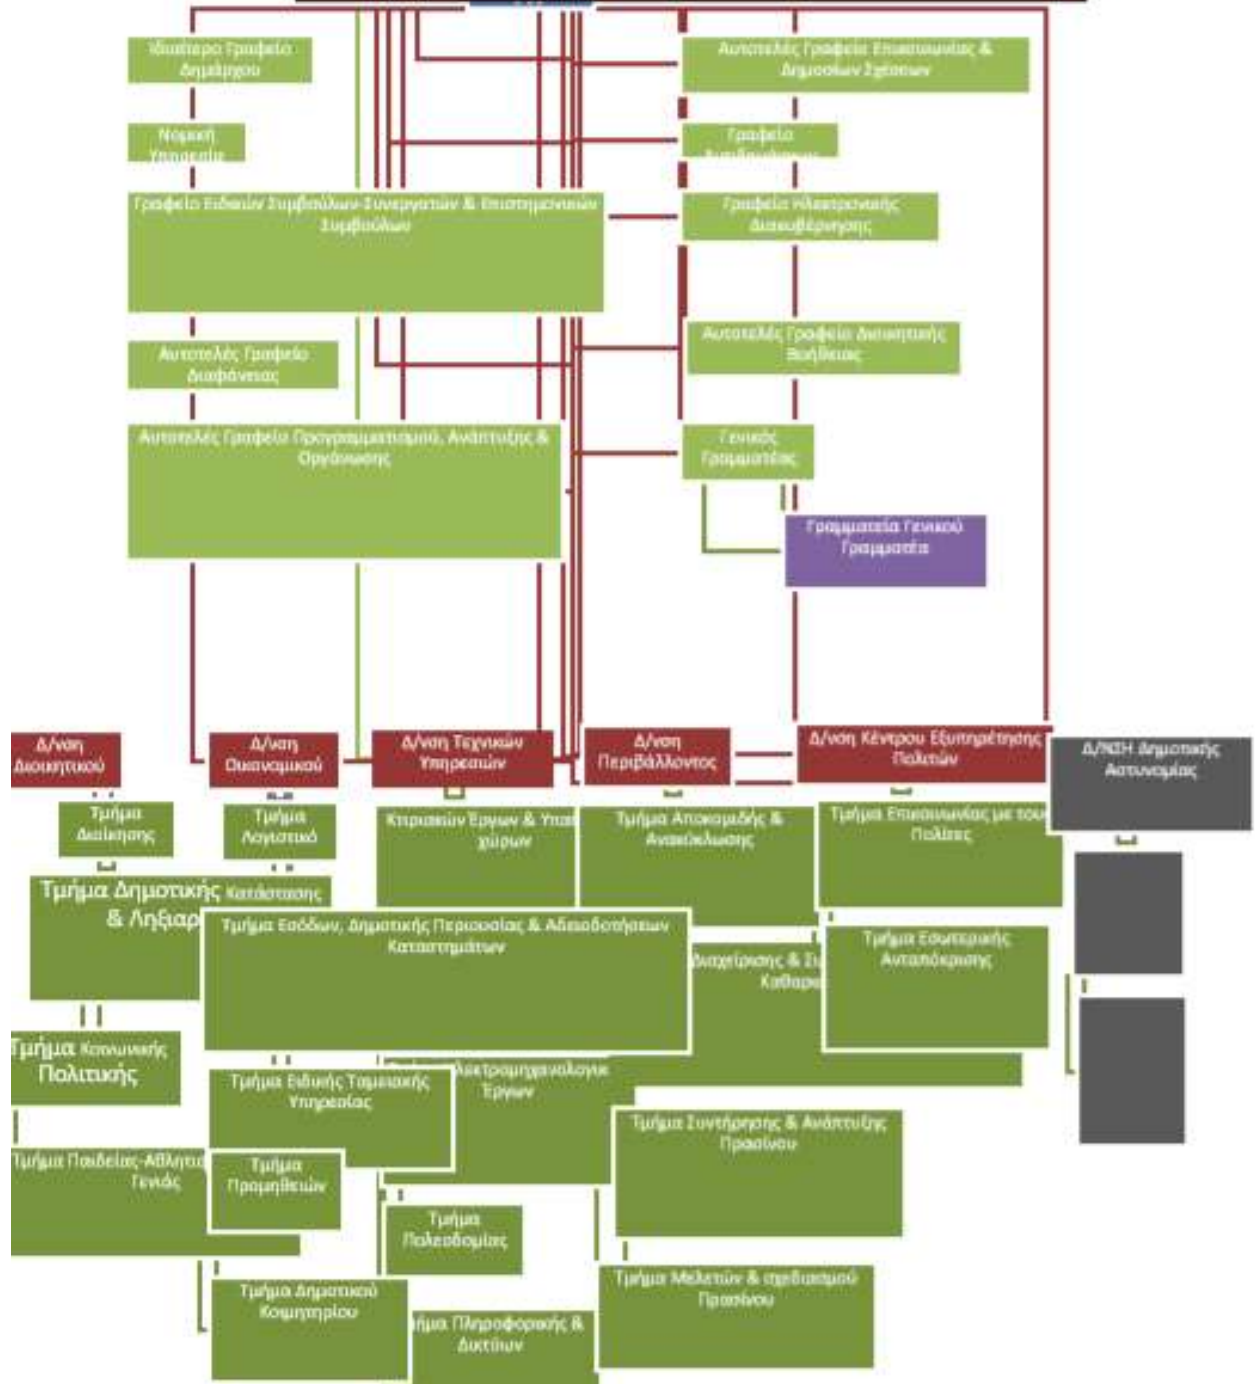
Ιδιαίτερο Γραφείο Δημάρχου

Νομική Υπηρεσία

Γραφείο Ειδικών Συμβούλων-Συνεργατών & Επιστημονικών Συμβούλων

Αυτοτελές Γραφείο Διαφάνειας

Αυτοτελές Γραφείο Προγραμματισμού, Ανάπτυξης & Οργάνωσης

Αυτοτελές Γραφείο Επικοινωνίας & Δημοσίων Σχέσεων

Γραφείο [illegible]

Γραφείο Ηλεκτρονικής Διακυβέρνησης

Αυτοτελές Γραφείο Διοικητικής Βοήθειας

Γενικός Γραμματέας

Γραμματεία Γενικού Γραμματέα

Δ/νση Διοικητικού

Τμήμα Διοίκησης

Τμήμα Δημοτικής Κατάστασης & Ληξιαρ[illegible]

Τμήμα Κοινωνικής Πολιτικής

Τμήμα Παιδείας-Αθλητισ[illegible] Γενιάς

Δ/νση Οικονομικού

Τμήμα Λογιστικό

Τμήμα Εσόδων, Δημοτικής Περιουσίας & Αδειοδοτήσεων Καταστημάτων

Τμήμα Ειδικής Ταμειακής Υπηρεσίας

Τμήμα Προμηθειών

Τμήμα Δημοτικού Κοιμητηρίου

Δ/νση Τεχνικών Υπηρεσιών

Κτιριακών Έργων & Υπα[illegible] χώρων

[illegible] Ηλεκτρομηχανολογικ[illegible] Έργων

Τμήμα Πολεοδομίας

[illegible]μήμα Πληροφορικής & Δικτύων

Δ/νση Περιβάλλοντος

Τμήμα Αποκομιδής & Ανακύκλωσης

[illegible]διαχείρισης & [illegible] Καθαρ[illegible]

Τμήμα Συντήρησης & Ανάπτυξης Πρασίνου

Τμήμα Μελετών & σχεδιασμού Πρασίνου

Δ/νση Κέντρου Εξυπηρέτησης Πολιτών

Τμήμα Επικοινωνίας με του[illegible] Πολίτες

Τμήμα Εσωτερικής Ανταπόκρισης

Δ/ΝΣΗ Δημοτικής Αστυνομίας